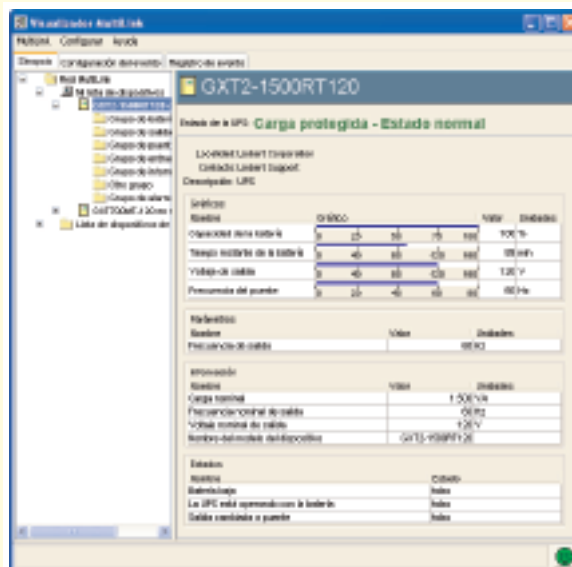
Visualizador MultiLink

MultiLink Configurar Ayuda

Elemento Configuración de evento Registro de evento

Red MultiLink
MultiLink de dispositivos
GXT2-1500RT120
Grupo de batería
Grupo de salida
Grupo de puente
Grupo de entrada
Grupo de informe
Otro grupo
Grupo de alarma
GXT700MT-230
Lista de dispositivos de

GXT2-1500RT120

Estado de la UPS: Carga protegida - Estado normal

Localidad: Liebert Corporation
Contacto: Liebert Support
Descripción: UPS

Gráficos

| Nombre | Gráfico | Valor | Unidades |
|---|---|---|---|
| Capacidad de la batería | 0 25 50 75 100 | 100 | % |
| Tiempo restante de la batería | 0 40 80 120 160 | 88 | min |
| Voltaje de salida | 0 40 80 120 160 | 120 | V |
| Frecuencia del puente | 0 20 40 60 80 | 60 | Hz |

Parámetros

| Nombre | Valor | Unidades |
|---|---|---|
| Frecuencia de salida | 60 Hz | |

Información

| Nombre | Valor | Unidades |
|---|---|---|
| Carga nominal | 1.500 VA | |
| Frecuencia nominal de salida | 60 Hz | |
| Voltaje nominal de salida | 120 V | |
| Nombre del modelo del dispositivo | GXT2-1500RT120 | |

Estados

| Nombre | Estado |
|---|---|
| Batería baja | falso |
| La UPS está operando con la batería | falso |
| Salida cambiada a puente | falso |